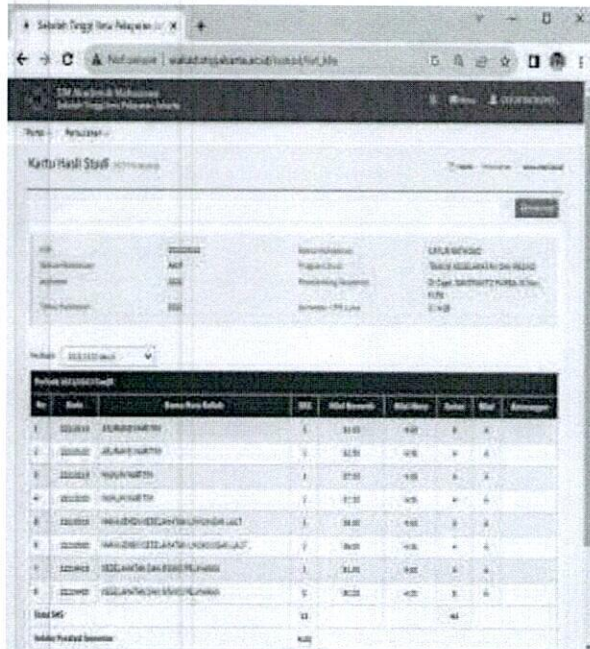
Sekolah Tinggi Ilmu Pelayaran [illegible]

Not secure | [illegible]

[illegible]

Kartu Hasil Studi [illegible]

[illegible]

| | | | |
|---|---|---|---|
| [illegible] | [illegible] | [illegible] | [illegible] |
| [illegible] | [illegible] | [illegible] | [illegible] |
| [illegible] | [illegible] | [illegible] | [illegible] |
| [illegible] | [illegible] | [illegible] | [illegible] |

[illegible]

| No | Kode | Nama Mata Kuliah | SKS | Nilai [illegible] | Nilai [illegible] | Bobot | Nilai | Keterangan |
|---|---|---|---|---|---|---|---|---|
| 1 | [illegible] | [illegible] | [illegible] | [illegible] | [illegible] | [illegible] | A | |
| 2 | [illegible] | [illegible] | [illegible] | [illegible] | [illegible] | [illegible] | A | |
| 3 | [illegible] | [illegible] | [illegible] | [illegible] | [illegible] | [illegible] | A | |
| 4 | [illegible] | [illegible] | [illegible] | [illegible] | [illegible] | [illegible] | A | |
| 5 | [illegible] | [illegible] | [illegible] | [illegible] | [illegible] | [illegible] | A | |
| 6 | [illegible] | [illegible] | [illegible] | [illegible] | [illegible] | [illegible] | A | |
| 7 | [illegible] | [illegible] | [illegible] | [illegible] | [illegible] | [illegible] | A | |
| 8 | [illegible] | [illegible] | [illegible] | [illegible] | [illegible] | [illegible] | A | |
| Total SKS | | | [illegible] | | | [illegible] | | |
| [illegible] | | | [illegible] | | | | | |